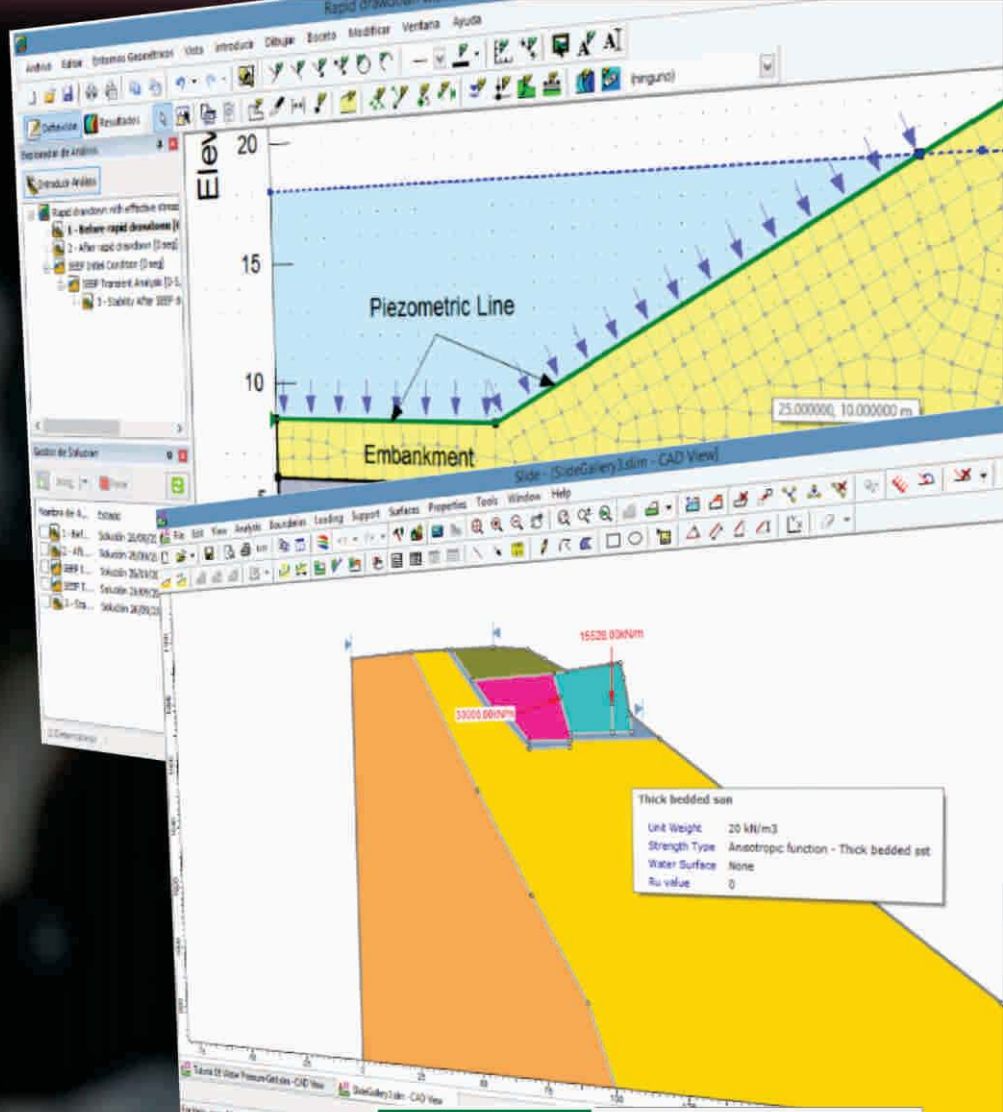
Rapid drawdown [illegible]

Análisis Editar Entornos Geométricos Vista Introducir Dibujar Boceto Modificar Ventana Ayuda

(ninguno)

Definición Resultados

Explorador de Análisis

Introducir Análisis

Rapid drawdown with effective stress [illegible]
1 - Before rapid drawdown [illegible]
2 - After rapid drawdown [0 seg]
SEEP Initial Condition [0 seg]
SEEP Transient Analysis [0-5 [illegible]
3 - Stability After SEEP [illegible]

Gestor de Soluciones

Nombre de A... Estado
1 - Bef... Solución 26/09/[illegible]
2 - Aft... Solución 26/09/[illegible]
SEEP I... Solución 26/09/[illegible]
SEEP T... Solución 26/09/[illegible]
3 - Sta... Solución 26/09/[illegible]

Elev

20

15

10

Piezometric Line

Embankment

25.000000, 10.000000 m

Slide - [SlideGallery3.slim - CAD View]

File Edit View Analysis Boundaries Loading Support Surfaces Properties Tools Window Help

15520.00kN/m

30000.00kN/m

Thick bedded san

Unit Weight 20 kN/m3
Strength Type Anisotropic function - Thick bedded sst
Water Surface None
Ru value 0

Tutorial 01 Water Pressure Grid.slim - CAD View

SlideGallery3.slim - CAD View